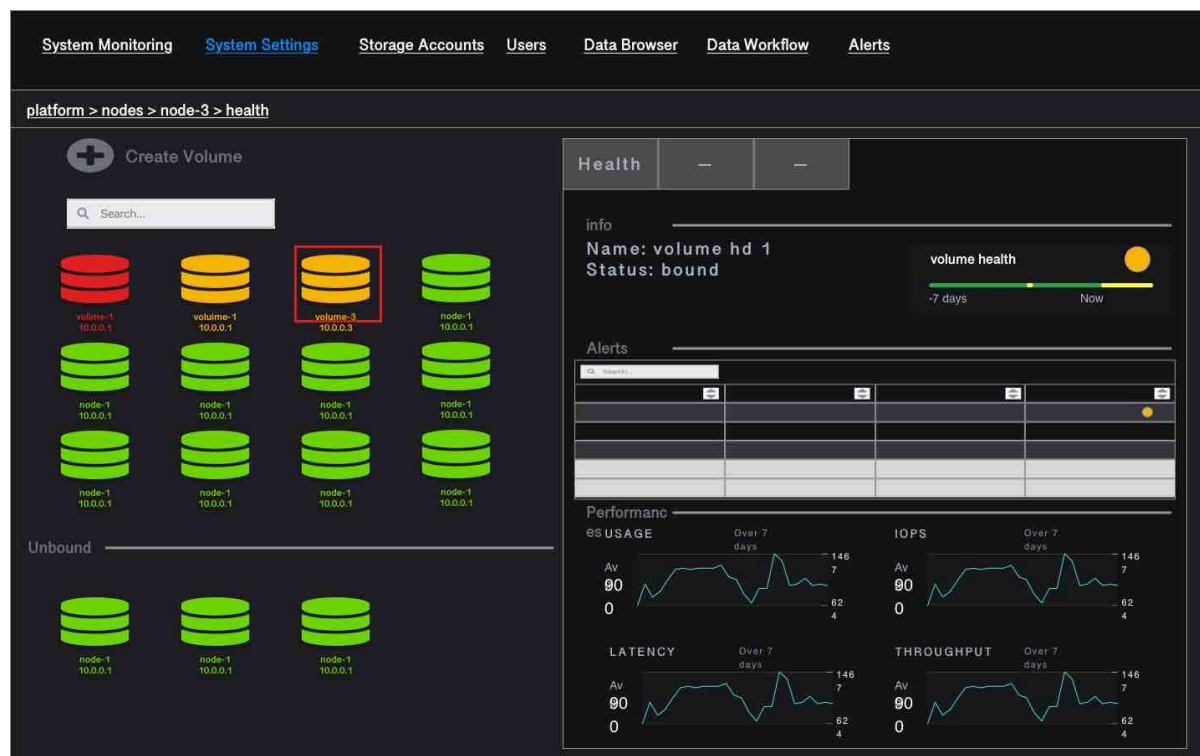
System Monitoring System Settings Storage Accounts Users Data Browser Data Workflow Alerts

platform > nodes > node-3 > health

Create Volume

Search...

volime-1
10.0.0.1

voluime-1
10.0.0.1

volume-3
10.0.0.3

node-1
10.0.0.1

node-1
10.0.0.1

node-1
10.0.0.1

node-1
10.0.0.1

node-1
10.0.0.1

node-1
10.0.0.1

node-1
10.0.0.1

node-1
10.0.0.1

node-1
10.0.0.1

Unbound

node-1
10.0.0.1

node-1
10.0.0.1

node-1
10.0.0.1

Health — —

info

Name: volume hd 1
Status: bound

volume health

-7 days Now

Alerts

Search...

Performanc es

USAGE Over 7 days Av 90 0 146 7 62 4

IOPS Over 7 days Av 90 0 146 7 62 4

LATENCY Over 7 days Av 90 0 146 7 62 4

THROUGHPUT Over 7 days Av 90 0 146 7 62 4